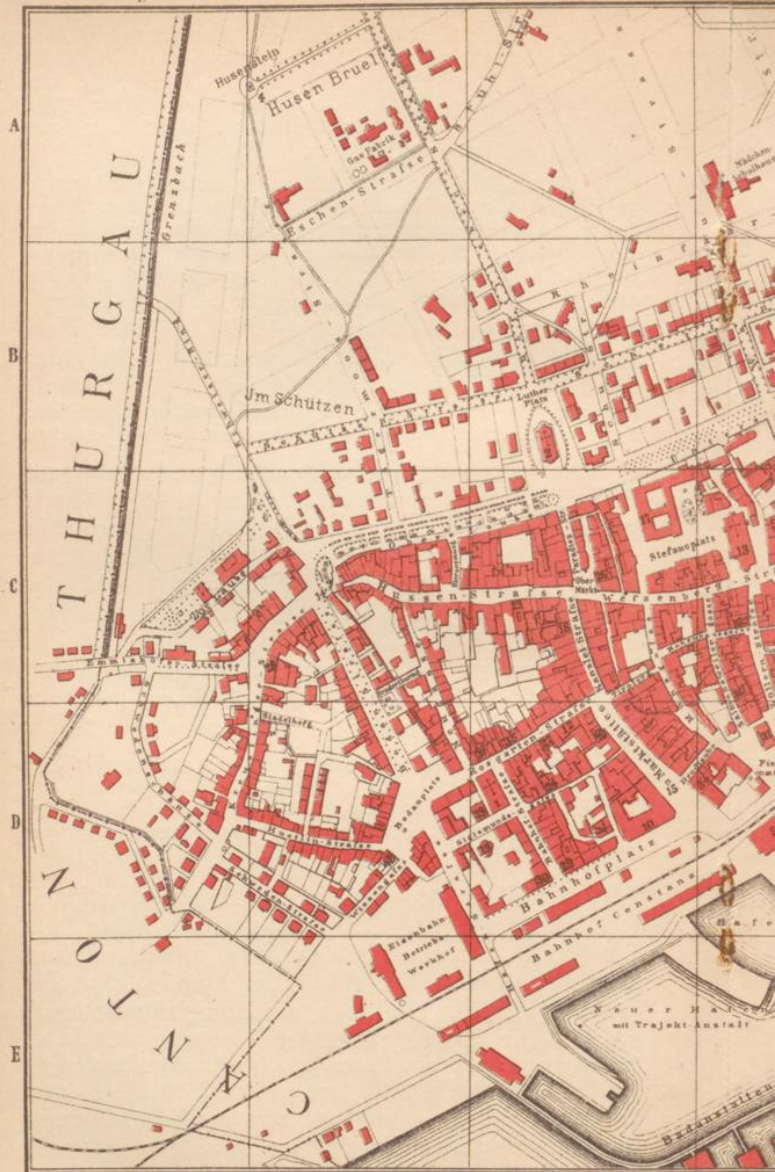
A

B

C

D

E

THURGAU

CANTON

Grenzbach

Husenmülein

Husen Bruel

Gas Fabrik

Eschen-Strafse

Brühl-Str.

Strafse

Rheinstr.

Mädchen Schulhaus

Luther Platz

Jm Schützen

Husen-Strafse

Ober Markt

Stefansplatz

Wessenberg-Str.

Rosgarten-Strafse

Marktstätte

Bodanplatz

Sigismunds-Str.

Bahnhofplatz

Bahnhof Constanz

Eisenbahn Betriebs Werkhof

Paradies

Neuer Hafen mit Trajekt-Anstalt

Hafen

Emmishofer Strafse

Ziegelhof

Bodanstrasse